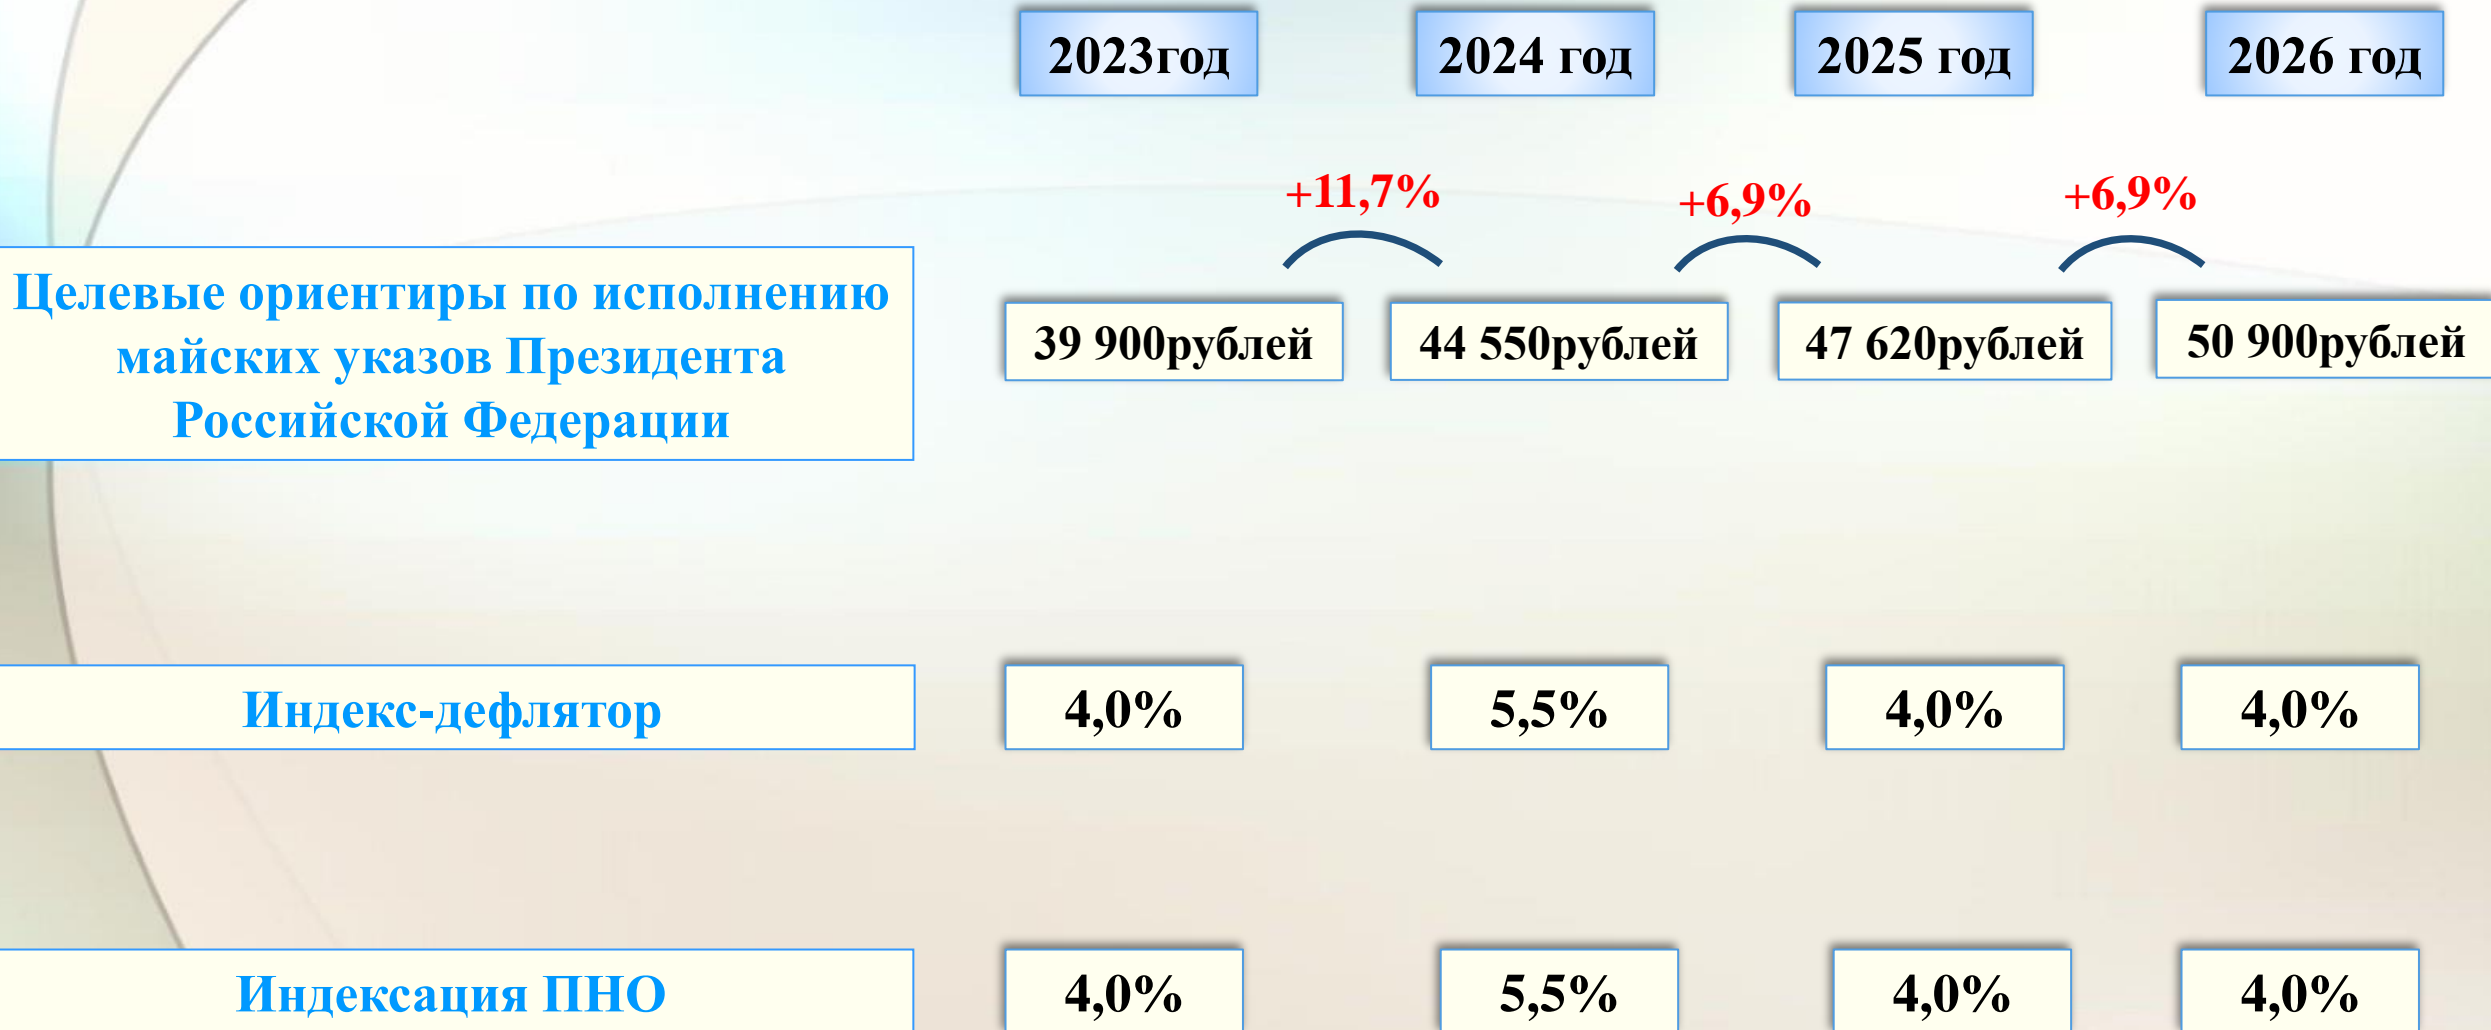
| | 2023год | 2024 год | 2025 год | 2026 год |
|---|---|---|---|---|
| | | +11,7% | +6,9% | +6,9% |
| Целевые ориентиры по исполнению майских указов Президента Российской Федерации | 39 900рублей | 44 550рублей | 47 620рублей | 50 900рублей |
| Индекс-дефлятор | 4,0% | 5,5% | 4,0% | 4,0% |
| Индексация ПНО | 4,0% | 5,5% | 4,0% | 4,0% |